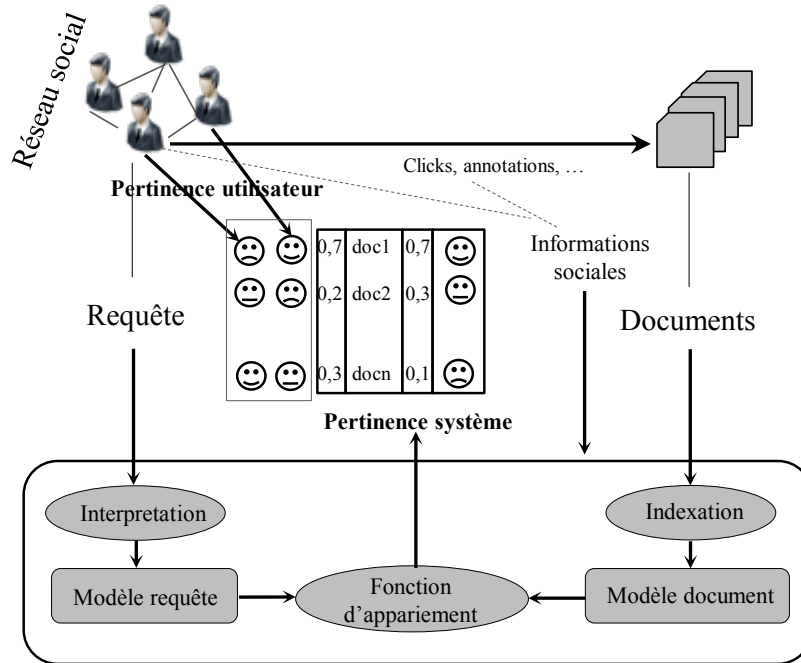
Réseau social

Clicks, annotations, …

Pertinence utilisateur

| 0,7 | doc1 | 0,7 |
|---|---|---|
| 0,2 | doc2 | 0,3 |
| 0,3 | docn | 0,1 |

Informations sociales

Requête

Documents

Pertinence système

Interpretation

Indexation

Modèle requête

Fonction d'appariement

Modèle document